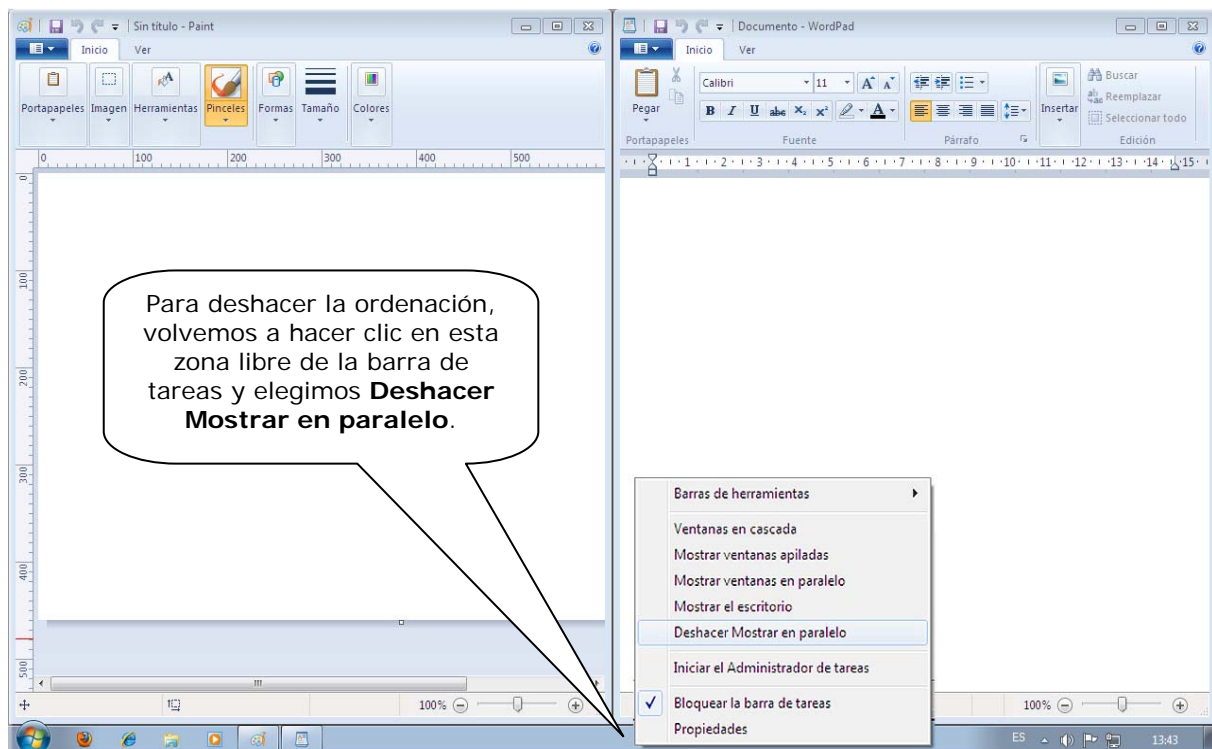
Sin título - Paint

Inicio Ver

Portapapeles Imagen Herramientas Pinceles Formas Tamaño Colores

0 100 200 300 400 500

100 200 300 400 500

Para deshacer la ordenación, volvemos a hacer clic en esta zona libre de la barra de tareas y elegimos **Deshacer Mostrar en paralelo**.

100%

Documento - WordPad

Inicio Ver

Pegar Calibri 11 Insertar Buscar Reemplazar Seleccionar todo

Portapapeles Fuente Párrafo Edición

1 2 3 4 5 6 7 8 9 10 11 12 13 14 15

Barras de herramientas

Ventanas en cascada

Mostrar ventanas apiladas

Mostrar ventanas en paralelo

Mostrar el escritorio

Deshacer Mostrar en paralelo

Iniciar el Administrador de tareas

Bloquear la barra de tareas

Propiedades

100%

ES 13:43